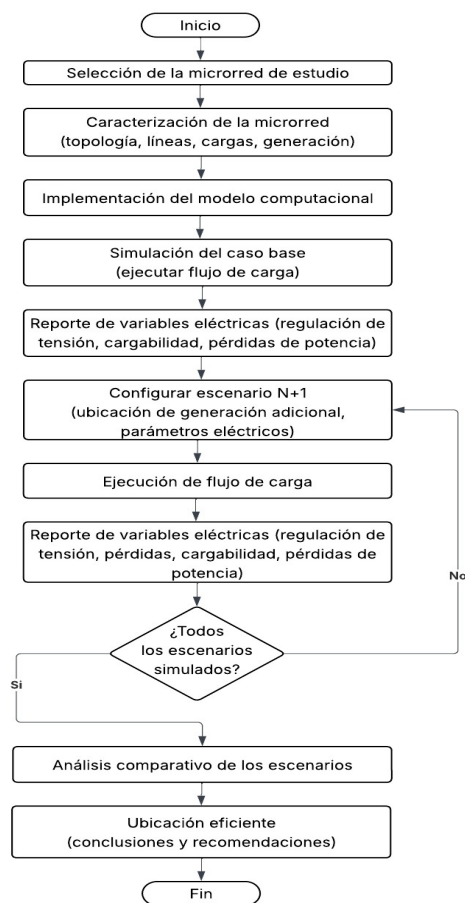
Inicio

Selección de la microrred de estudio

Caracterización de la microrred (topología, líneas, cargas, generación)

Implementación del modelo computacional

Simulación del caso base (ejecutar flujo de carga)

Reporte de variables eléctricas (regulación de tensión, cargabilidad, pérdidas de potencia)

Configurar escenario N+1 (ubicación de generación adicional, parámetros eléctricos)

Ejecución de flujo de carga

Reporte de variables eléctricas (regulación de tensión, pérdidas, cargabilidad, pérdidas de potencia)

¿Todos los escenarios simulados?

No

Si

Análisis comparativo de los escenarios

Ubicación eficiente (conclusiones y recomendaciones)

Fin